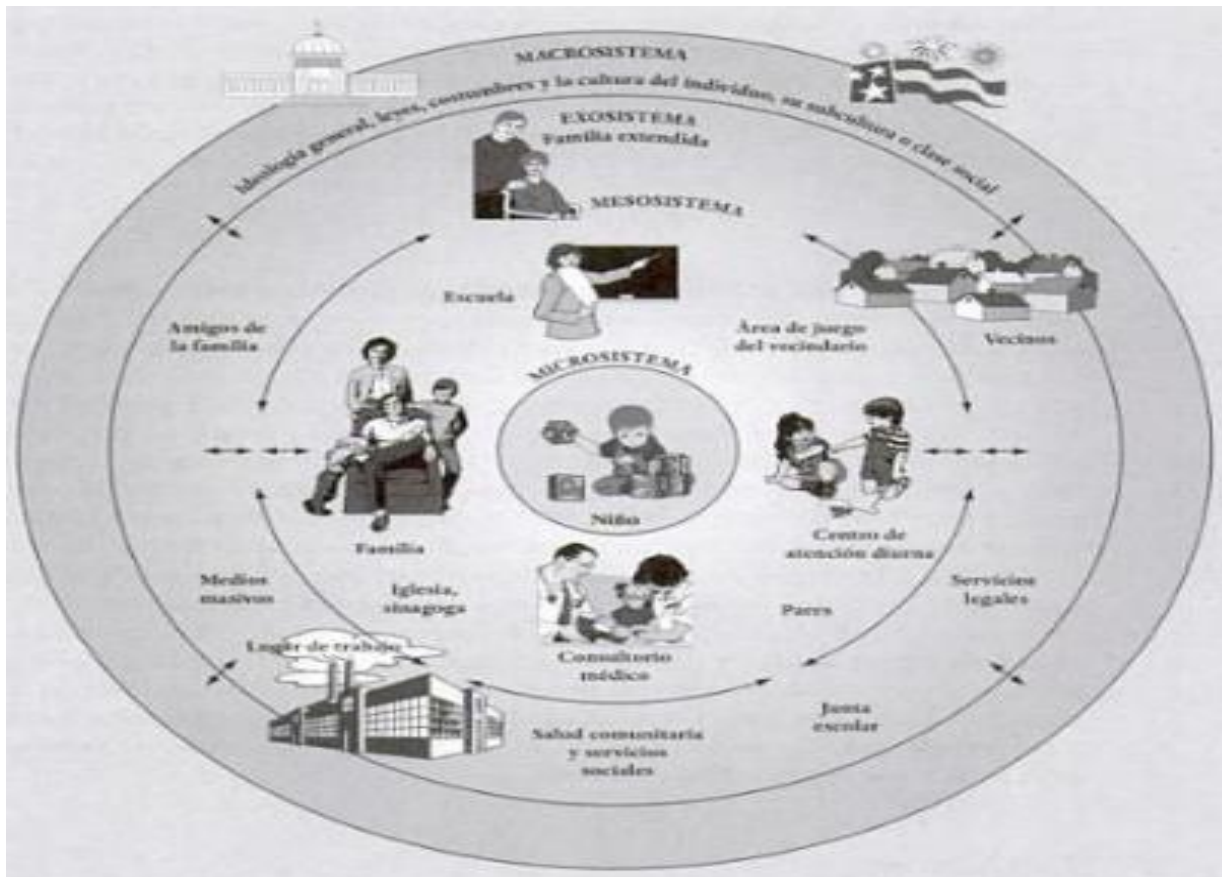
MACROSISTEMA

Ideología general, leyes, costumbres y la cultura del individuo, su subcultura o clase social

EXOSISTEMA
Familia extendida

MESOSISTEMA

Escuela

Amigos de la familia

Área de juego del vecindario

Vecinos

MICROSISTEMA

Niño

Familia

Centro de atención diurna

Medios masivos

Iglesia, sinagoga

Pares

Servicios legales

Lugar de trabajo

Consultorio médico

Junta escolar

Salud comunitaria y servicios sociales